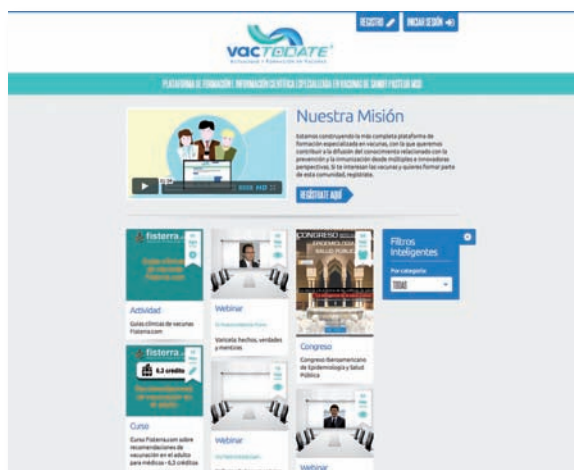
REGISTRO INICIAR SESIÓN

vacTODATE
Actualidad + Formación en Vacunas

PLATAFORMA DE FORMACIÓN | INFORMACIÓN CIENTÍFICA ESPECIALIZADA EN VACUNAS DE SANOFI PASTEUR MSD

Nuestra Misión

Estamos construyendo la más completa plataforma de formación especializada en vacunas, con la que queremos contribuir a la difusión del conocimiento relacionado con la prevención y la inmunización desde múltiples e innovadoras perspectivas. Si te interesan las vacunas y quieres formar parte de esta comunidad, regístrate.

REGÍSTRATE AQUÍ

fisterra

Actividad
Guías clínicas de vacunas Fisterra.com

Webinar
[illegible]
Varicela: hechos, verdades y mentiras

CONGRESO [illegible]
EPIDEMIOLOGÍA
SALUD PÚBLICA

Congreso
Congreso Iberoamericano de Epidemiología y Salud Pública

Filtros Inteligentes
Por categoría
TODO

fisterra
6,3 crédito

Curso
Curso Fisterra.com sobre recomendaciones de vacunación en el adulto para médicos - 6,3 créditos

Webinar
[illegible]

Webinar